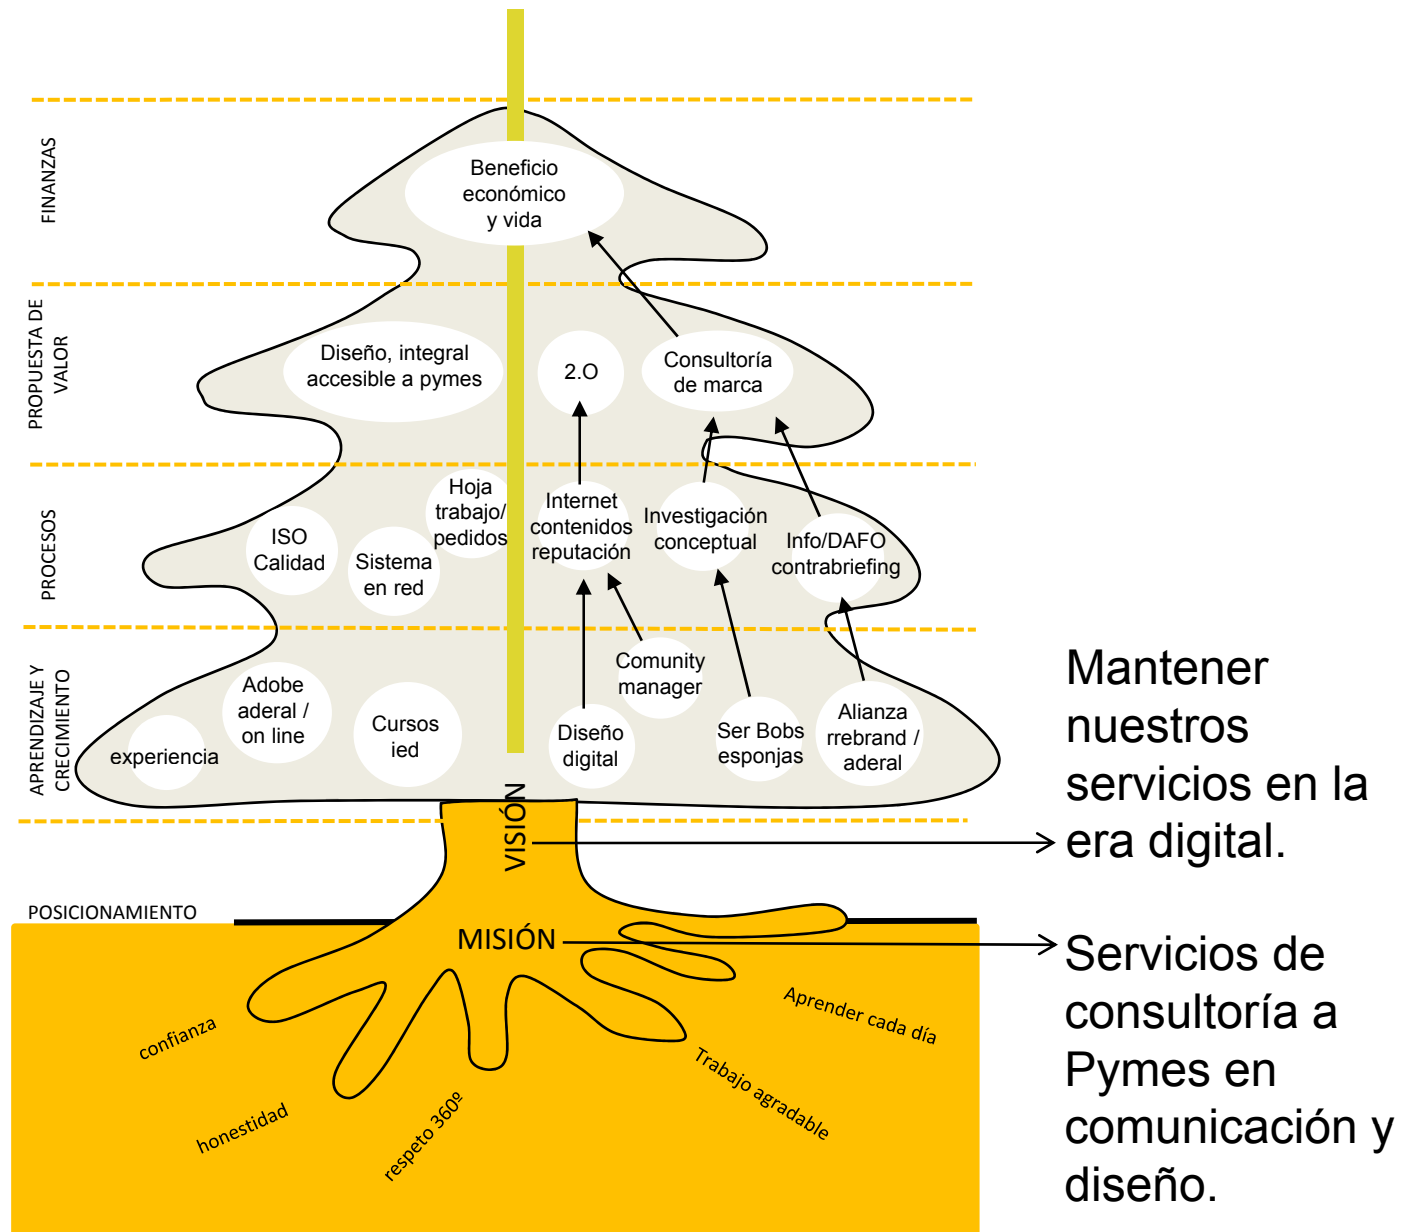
FINANZAS

Beneficio económico y vida

PROPUESTA DE VALOR

Diseño, integral accesible a pymes

2.O

Consultoría de marca

PROCESOS

Hoja trabajo/ pedidos

Internet contenidos reputación

Investigación conceptual

Info/DAFO contrabriefing

ISO Calidad

Sistema en red

APRENDIZAJE Y CRECIMIENTO

Comunity manager

Adobe aderal / on line

Cursos ied

Diseño digital

Ser Bobs esponjas

Alianza rrebrand / aderal

experiencia

VISIÓN

Mantener nuestros servicios en la era digital.

POSICIONAMIENTO

MISIÓN

Servicios de consultoría a Pymes en comunicación y diseño.

confianza

honestidad

respeto 360º

Aprender cada día

Trabajo agradable